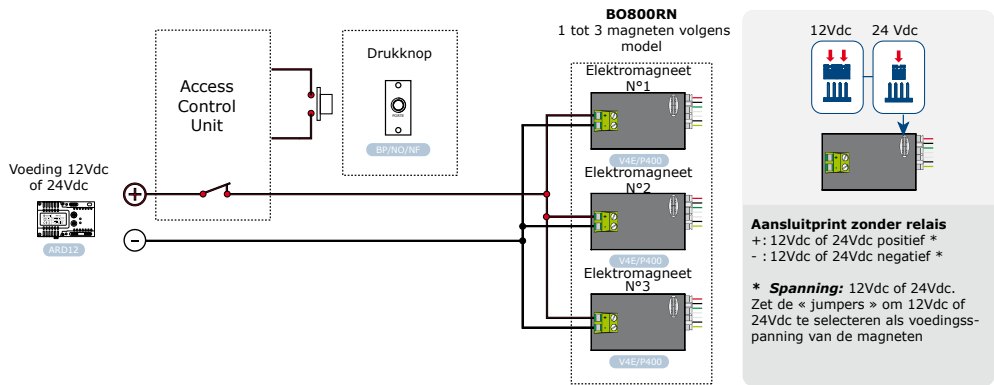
BO800RN
1 tot 3 magneten volgens model

Access Control Unit

Drukknop

BP/NO/NF

Voeding 12Vdc of 24Vdc

ARD12

Elektromagneet N°1

V4E/P400

Elektromagneet N°2

V4E/P400

Elektromagneet N°3

V4E/P400

12Vdc 24 Vdc

**Aansluitprint zonder relais**
+: 12Vdc of 24Vdc positief *
- : 12Vdc of 24Vdc negatief *

* *Spanning:* 12Vdc of 24Vdc. Zet de « jumpers » om 12Vdc of 24Vdc te selecteren als voedingsspanning van de magneten